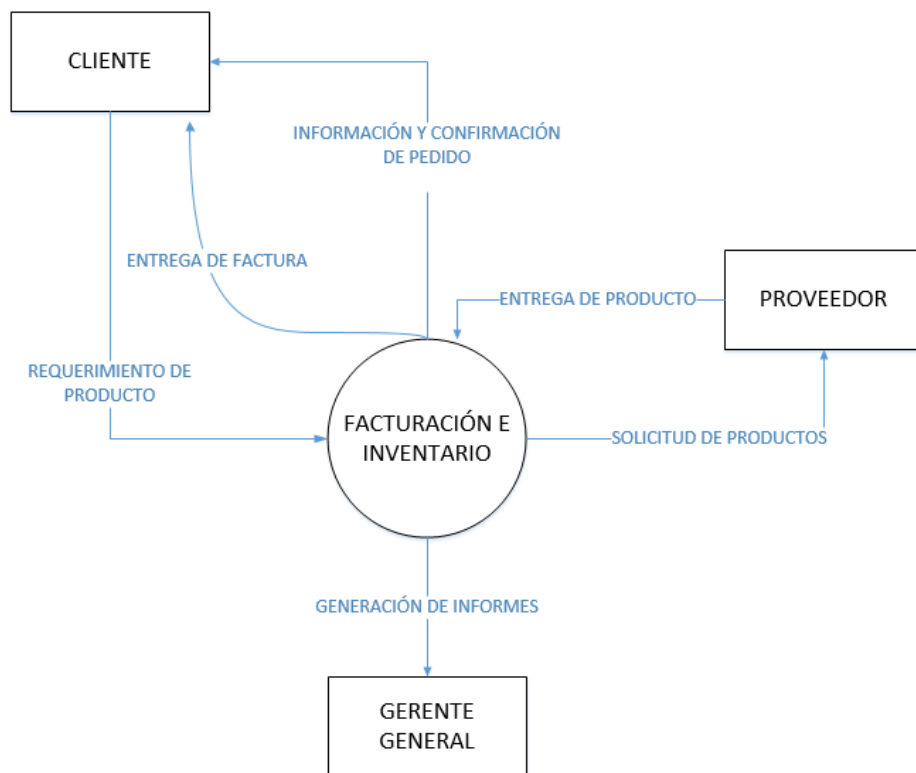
CLIENTE

INFORMACIÓN Y CONFIRMACIÓN DE PEDIDO

ENTREGA DE FACTURA

ENTREGA DE PRODUCTO

PROVEEDOR

REQUERIMIENTO DE PRODUCTO

FACTURACIÓN E INVENTARIO

SOLICITUD DE PRODUCTOS

GENERACIÓN DE INFORMES

GERENTE GENERAL